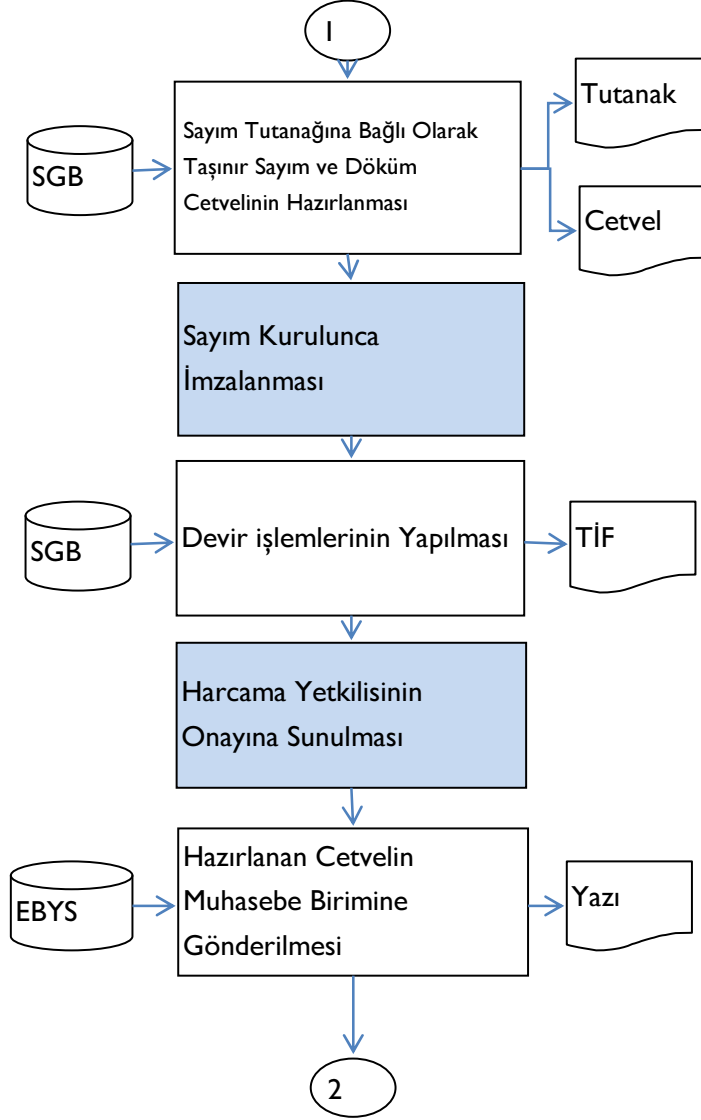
1

SGB

Sayım Tutanağına Bağlı Olarak Taşınır Sayım ve Döküm Cetvelinin Hazırlanması

Tutanak

Cetvel

Sayım Kurulunca İmzalanması

SGB

Devir işlemlerinin Yapılması

TİF

Harcama Yetkilisinin Onayına Sunulması

EBYS

Hazırlanan Cetvelin Muhasebe Birimine Gönderilmesi

Yazı

2